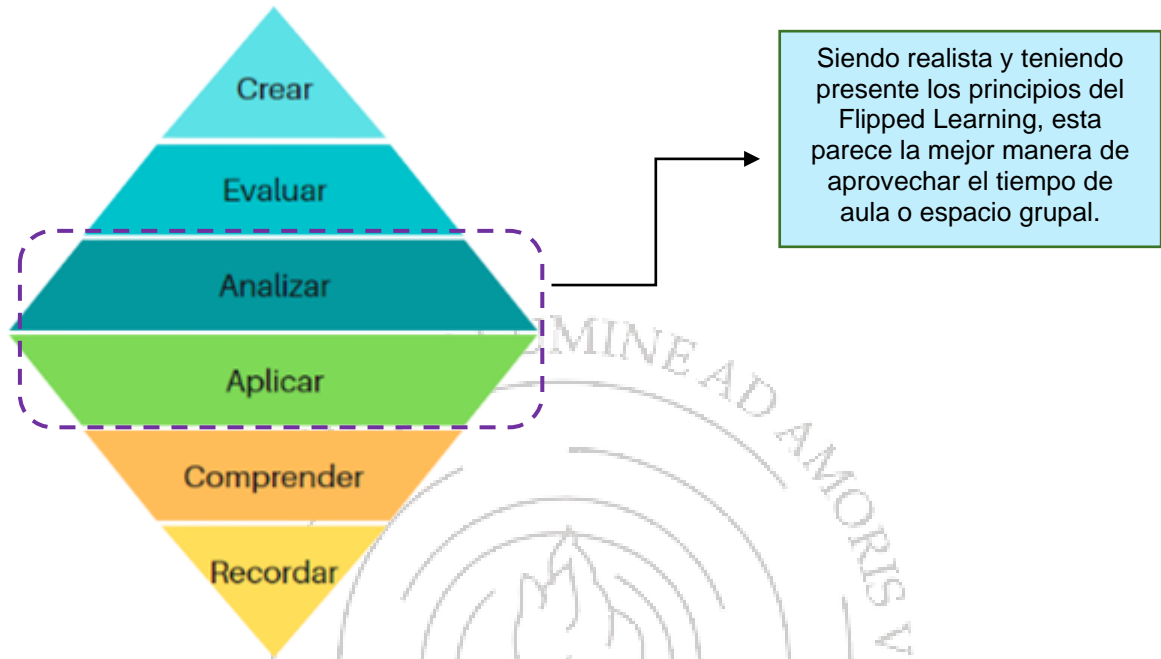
Crear

Evaluar

Analizar

Aplicar

Comprender

Recordar

Siendo realista y teniendo presente los principios del Flipped Learning, esta parece la mejor manera de aprovechar el tiempo de aula o espacio grupal.

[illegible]MINE AD AMORIS V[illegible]